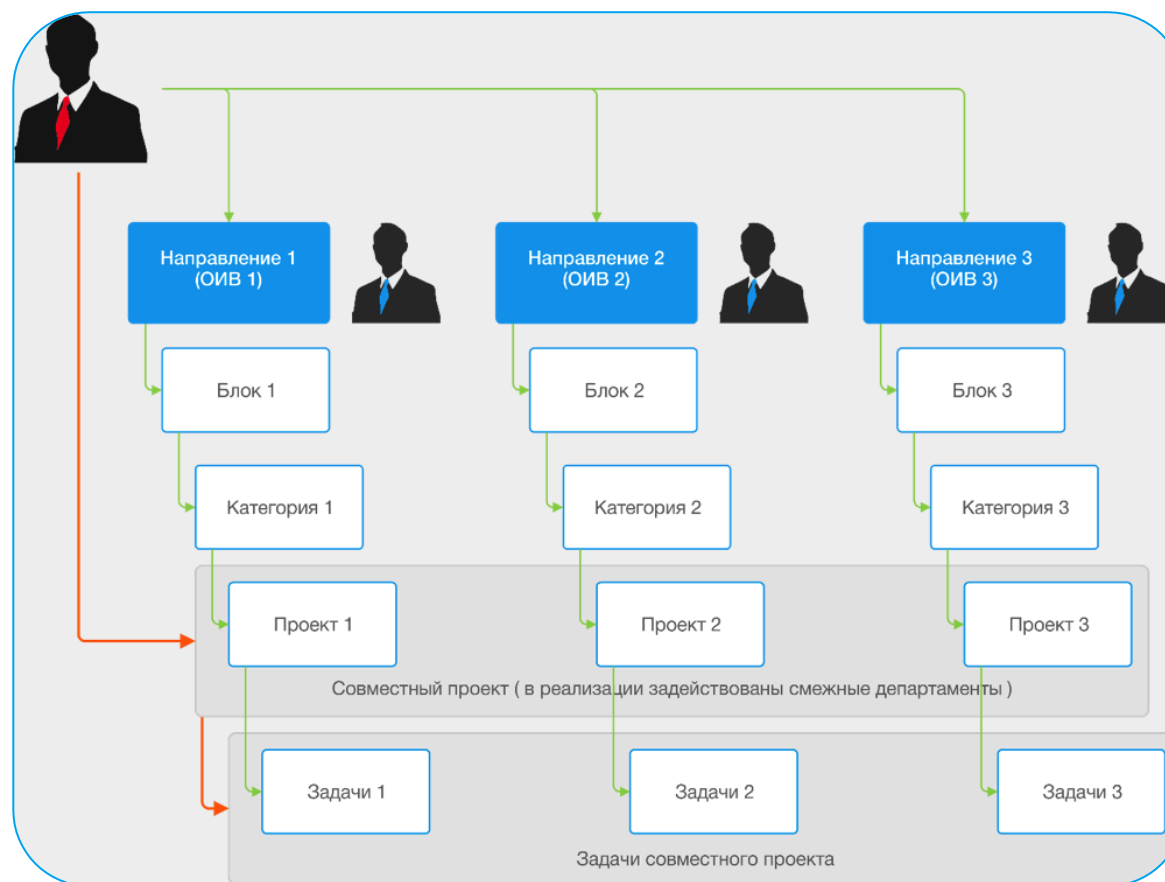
Направление 1
(ОИВ 1)

Направление 2
(ОИВ 2)

Направление 3
(ОИВ 3)

Блок 1

Блок 2

Блок 3

Категория 1

Категория 2

Категория 3

Проект 1

Проект 2

Проект 3

Совместный проект ( в реализации задействованы смежные департаменты )

Задачи 1

Задачи 2

Задачи 3

Задачи совместного проекта